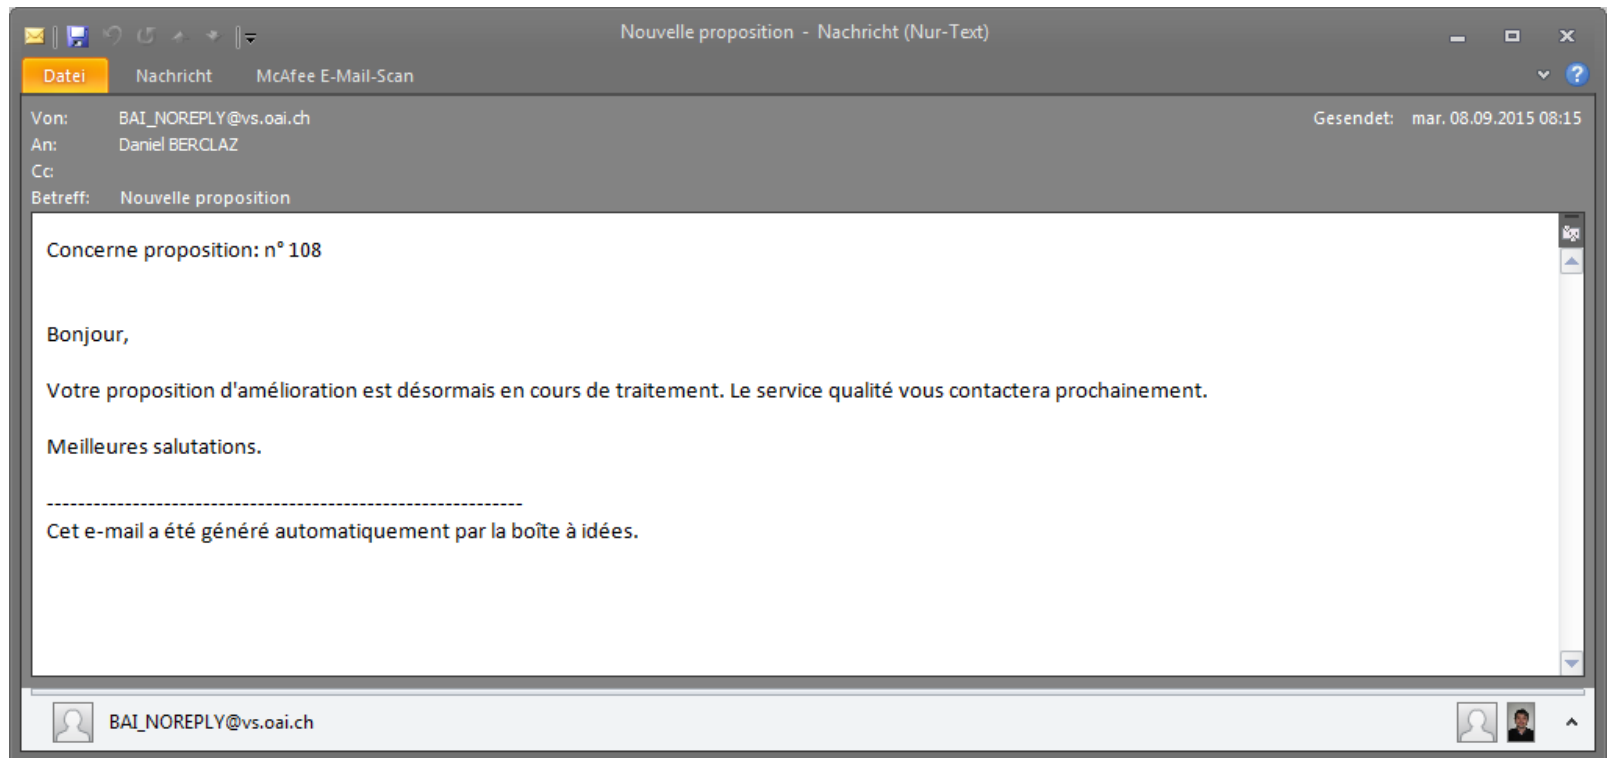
Nouvelle proposition - Nachricht (Nur-Text)

Datei Nachricht McAfee E-Mail-Scan

Von: BAI_NOREPLY@vs.oai.ch
An: Daniel BERCLAZ
Cc:
Betreff: Nouvelle proposition

Gesendet: mar. 08.09.2015 08:15

Concerne proposition: n° 108

Bonjour,

Votre proposition d'amélioration est désormais en cours de traitement. Le service qualité vous contactera prochainement.

Meilleures salutations.

------------------------------------------------------------
Cet e-mail a été généré automatiquement par la boîte à idées.

BAI_NOREPLY@vs.oai.ch